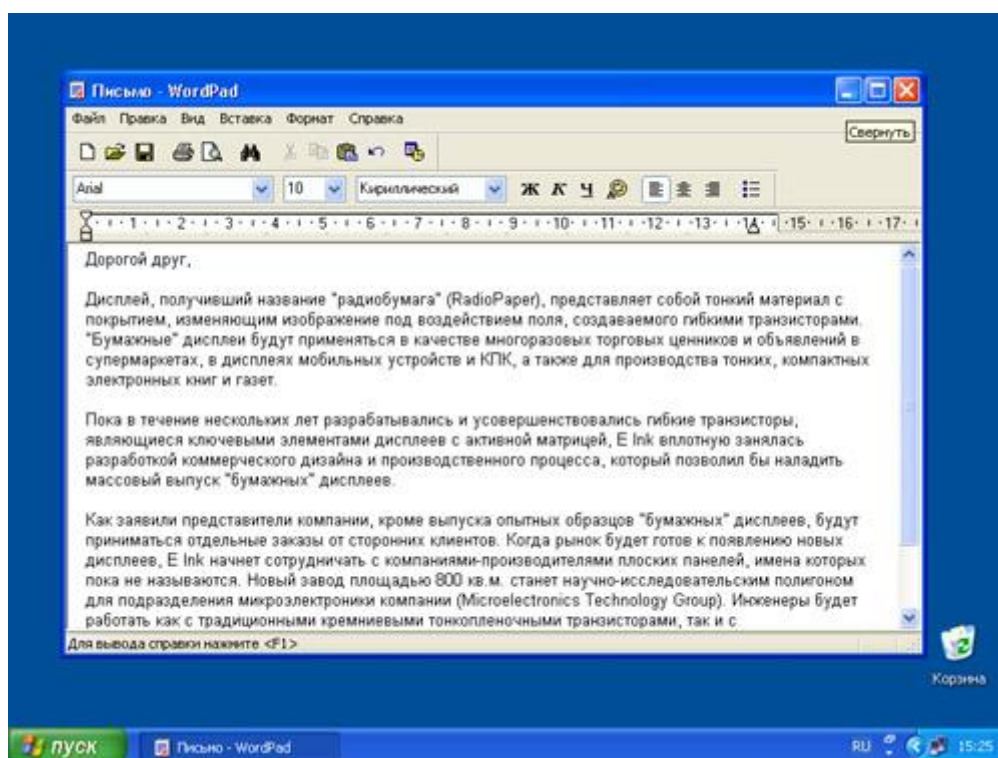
Письмо - WordPad

Файл Правка Вид Вставка Формат Справка

Свернуть

Arial 10 Кириллический

Ж К Ч

· 1 · 2 · 3 · 4 · 5 · 6 · 7 · 8 · 9 · 10 · 11 · 12 · 13 · 14 · 15 · 16 · 17

Дорогой друг,

Дисплей, получивший название "радиобумага" (RadioPaper), представляет собой тонкий материал с покрытием, изменяющим изображение под воздействием поля, создаваемого гибкими транзисторами. "Бумажные" дисплеи будут применяться в качестве многоразовых торговых ценников и объявлений в супермаркетах, в дисплеях мобильных устройств и КПК, а также для производства тонких, компактных электронных книг и газет.

Пока в течение нескольких лет разрабатывались и усовершенствовались гибкие транзисторы, являющиеся ключевыми элементами дисплеев с активной матрицей, E Ink вплотную занялась разработкой коммерческого дизайна и производственного процесса, который позволил бы наладить массовый выпуск "бумажных" дисплеев.

Как заявили представители компании, кроме выпуска опытных образцов "бумажных" дисплеев, будут приниматься отдельные заказы от сторонних клиентов. Когда рынок будет готов к появлению новых дисплеев, E Ink начнет сотрудничать с компаниями-производителями плоских панелей, имена которых пока не называются. Новый завод площадью 800 кв.м. станет научно-исследовательским полигоном для подразделения микроэлектроники компании (Microelectronics Technology Group). Инженеры будет работать как с традиционными кремниевыми тонкопленочными транзисторами, так и с

Для вывода справки нажмите <F1>

Корзина

пуск

Письмо - WordPad

RU 15:25